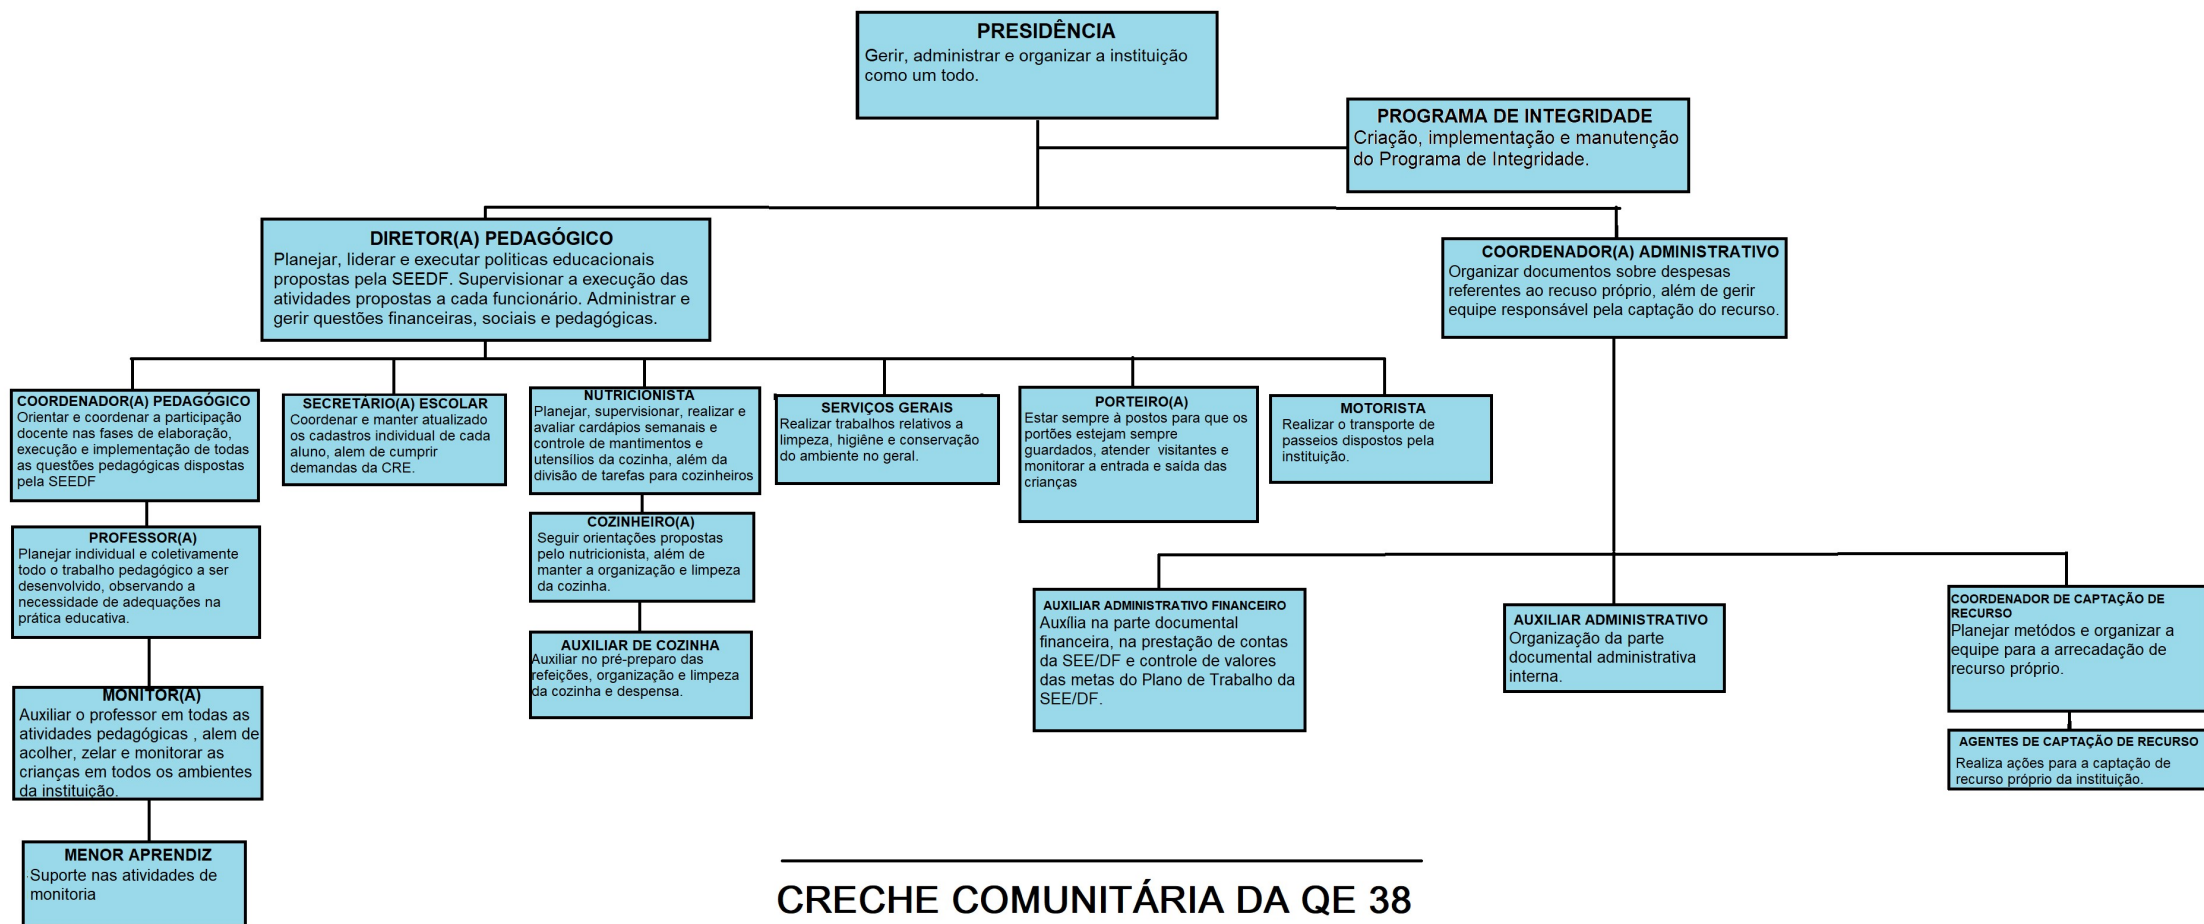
PRESIDÊNCIA
Gerir, administrar e organizar a instituição como um todo.

PROGRAMA DE INTEGRIDADE
Criação, implementação e manutenção do Programa de Integridade.

DIRETOR(A) PEDAGÓGICO
Planejar, liderar e executar politicas educacionais propostas pela SEEDF. Supervisionar a execução das atividades propostas a cada funcionário. Administrar e gerir questões financeiras, sociais e pedagógicas.

COORDENADOR(A) ADMINISTRATIVO
Organizar documentos sobre despesas referentes ao recuso próprio, além de gerir equipe responsável pela captação do recurso.

COORDENADOR(A) PEDAGÓGICO
Orientar e coordenar a participação docente nas fases de elaboração, execução e implementação de todas as questões pedagógicas dispostas pela SEEDF

SECRETÁRIO(A) ESCOLAR
Coordenar e manter atualizado os cadastros individual de cada aluno, alem de cumprir demandas da CRE.

NUTRICIONISTA
Planejar, supervisionar, realizar e avaliar cardápios semanais e controle de mantimentos e utensílios da cozinha, além da divisão de tarefas para cozinheiros

SERVIÇOS GERAIS
Realizar trabalhos relativos a limpeza, higiêne e conservação do ambiente no geral.

PORTEIRO(A)
Estar sempre à postos para que os portões estejam sempre guardados, atender visitantes e monitorar a entrada e saída das crianças

MOTORISTA
Realizar o transporte de passeios dispostos pela instituição.

PROFESSOR(A)
Planejar individual e coletivamente todo o trabalho pedagógico a ser desenvolvido, observando a necessidade de adequações na prática educativa.

COZINHEIRO(A)
Seguir orientações propostas pelo nutricionista, além de manter a organização e limpeza da cozinha.

AUXILIAR DE COZINHA
Auxiliar no pré-preparo das refeições, organização e limpeza da cozinha e despensa.

MONITOR(A)
Auxiliar o professor em todas as atividades pedagógicas , alem de acolher, zelar e monitorar as crianças em todos os ambientes da instituição.

MENOR APRENDIZ
Suporte nas atividades de monitoria

AUXILIAR ADMINISTRATIVO FINANCEIRO
Auxília na parte documental financeira, na prestação de contas da SEE/DF e controle de valores das metas do Plano de Trabalho da SEE/DF.

AUXILIAR ADMINISTRATIVO
Organização da parte documental administrativa interna.

COORDENADOR DE CAPTAÇÃO DE RECURSO
Planejar métodos e organizar a equipe para a arrecadação de recurso próprio.

AGENTES DE CAPTAÇÃO DE RECURSO
Realiza ações para a captação de recurso próprio da instituição.

CRECHE COMUNITÁRIA DA QE 38